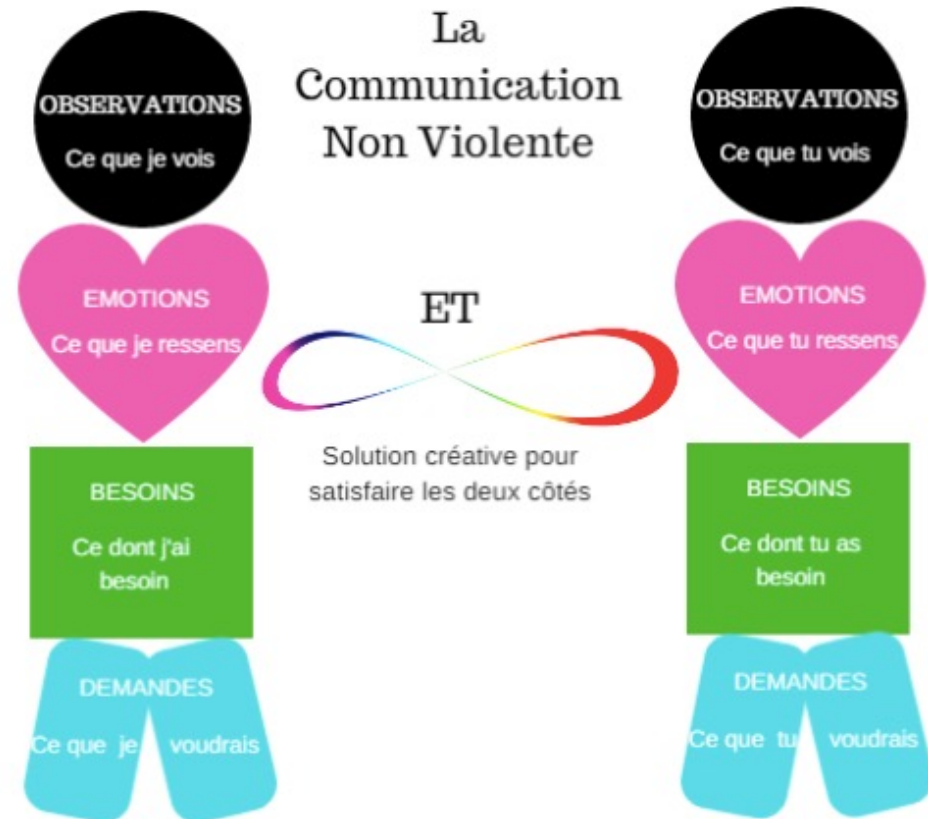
La Communication Non Violente

OBSERVATIONS
Ce que je vois

EMOTIONS
Ce que je ressens

BESOINS
Ce dont j'ai besoin

DEMANDES
Ce que je voudrais

ET

Solution créative pour satisfaire les deux côtés

OBSERVATIONS
Ce que tu vois

EMOTIONS
Ce que tu ressens

BESOINS
Ce dont tu as besoin

DEMANDES
Ce que tu voudrais